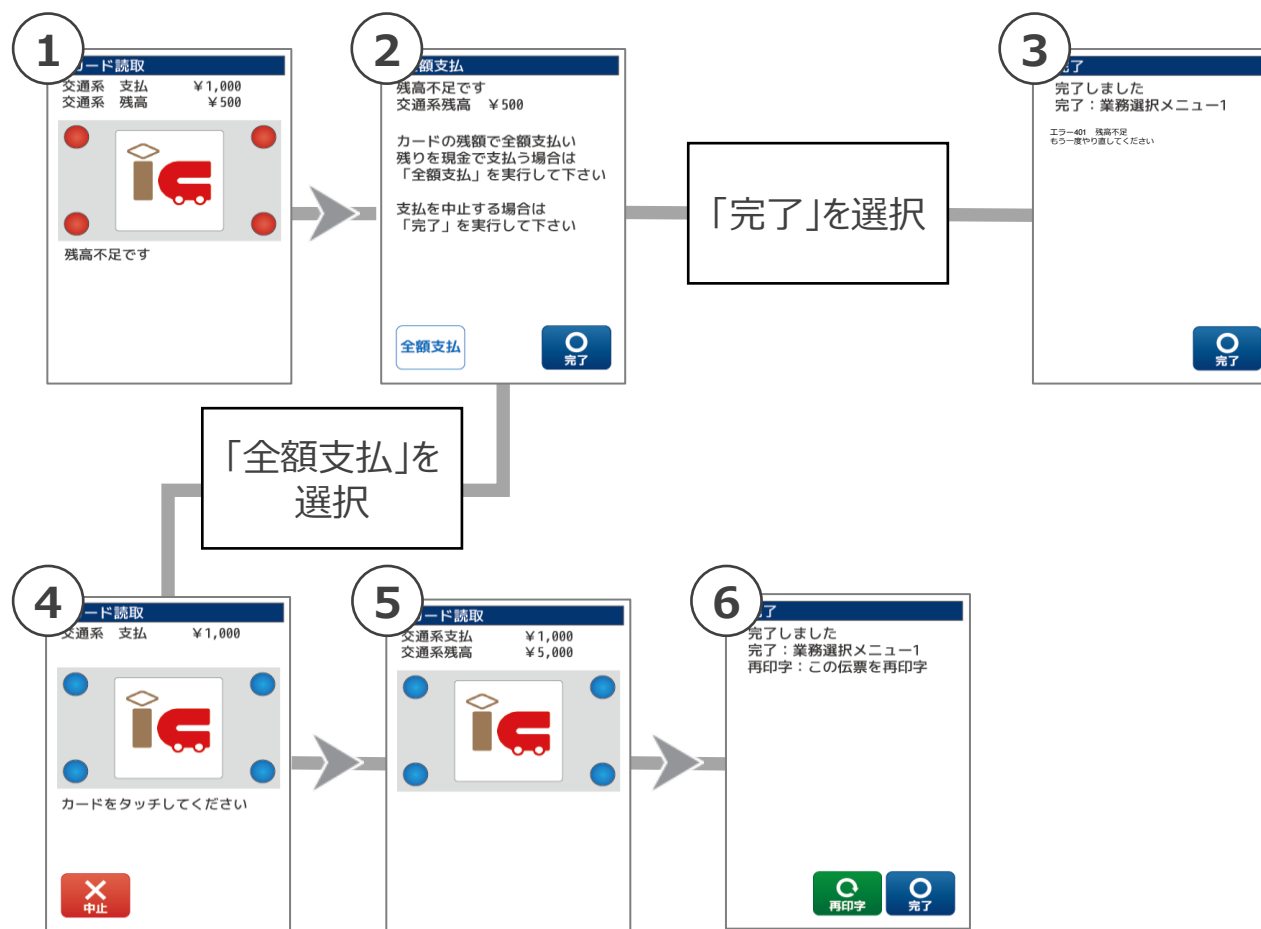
1

カード読取
交通系　支払　　¥1,000
交通系　残高　　¥500

残高不足です

2

全額支払
残高不足です
交通系残高　¥500

カードの残額で全額支払い
残りを現金で支払う場合は
「全額支払」を実行して下さい

支払を中止する場合は
「完了」を実行して下さい

全額支払

完了

「完了」を選択

3

完了
完了しました
完了：業務選択メニュー1

エラー401　残高不足
もう一度やり直してください

完了

「全額支払」を選択

4

カード読取
交通系　支払　　¥1,000

カードをタッチしてください

中止

5

カード読取
交通系支払　　¥1,000
交通系残高　　¥5,000

6

完了
完了しました
完了：業務選択メニュー1
再印字：この伝票を再印字

再印字

完了